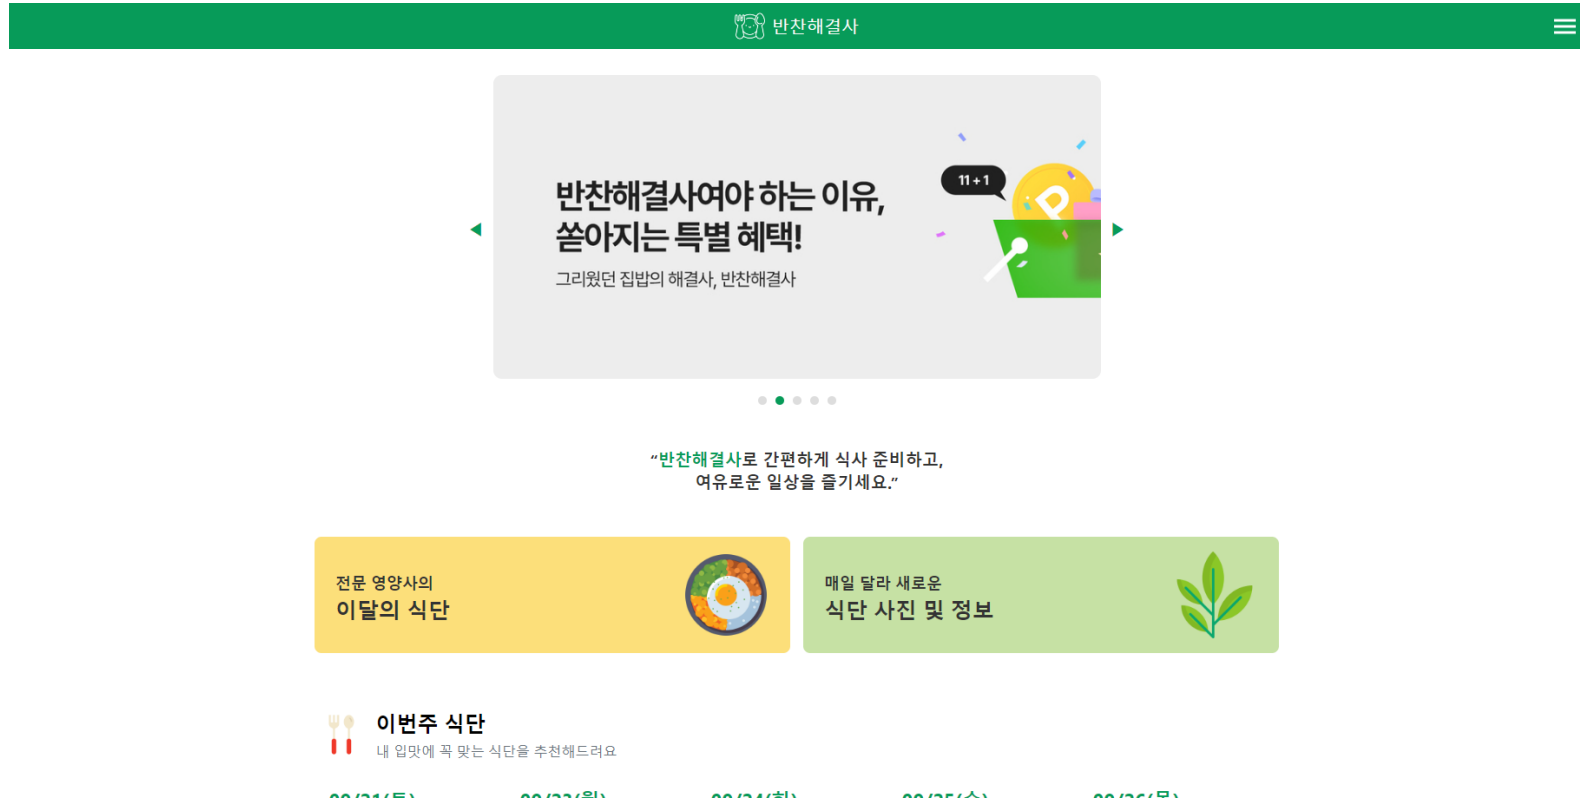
반찬해결사

반찬해결사여야 하는 이유, 쏟아지는 특별 혜택!

그리웠던 집밥의 해결사, 반찬해결사

11+1

P

"반찬해결사로 간편하게 식사 준비하고, 여유로운 일상을 즐기세요."

전문 영양사의
이달의 식단

매일 달라 새로운
식단 사진 및 정보

이번주 식단
내 입맛에 꼭 맞는 식단을 추천해드려요

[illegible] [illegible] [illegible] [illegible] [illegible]